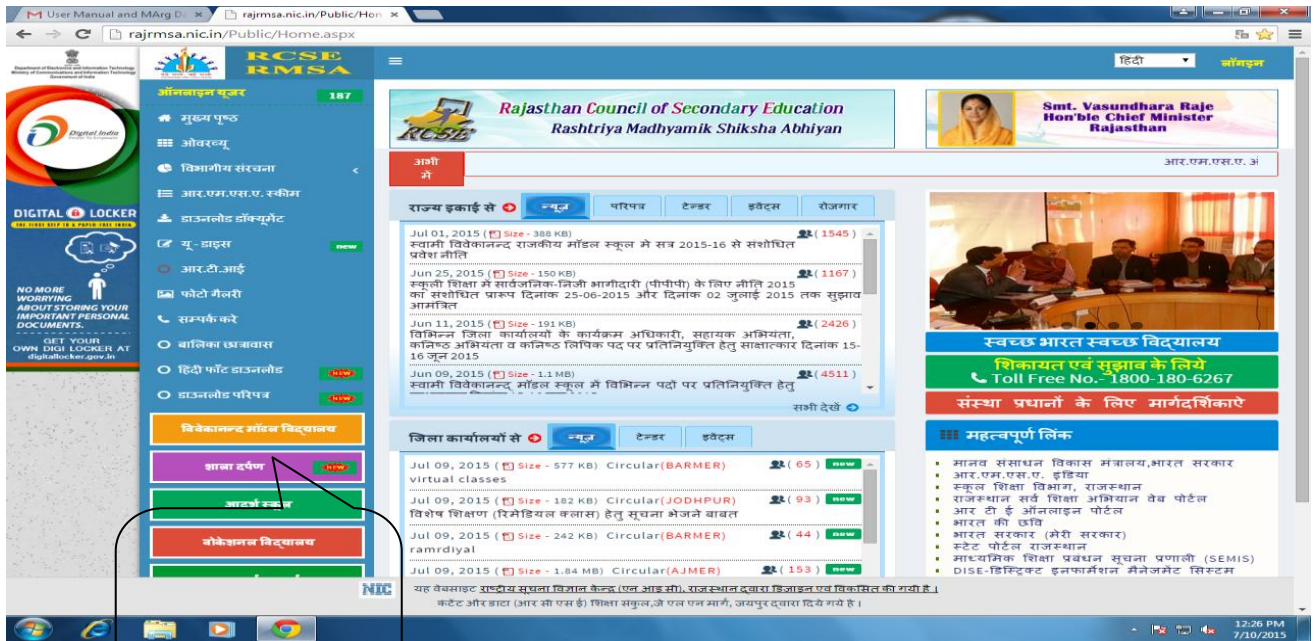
User Manual and MArg D ×
rajrmsa.nic.in/Public/Hon ×
rajrmsa.nic.in/Public/Home.aspx

RCSE RMSA

हिंदी
लॉगइन

ऑनलाइन यूजर 187
मुख्य पृष्ठ
ओवरव्यू
विभागीय संरचना
आर.एम.एस.ए. स्कीम
डाउनलोड डॉक्यूमेंट
यू - डाइस new
आर.टी.आई
फोटो गैलरी
सम्पर्क करे
बालिका छात्रावास
हिंदी फॉंट डाउनलोड NEW
डाउनलोड परिपत्र NEW
विवेकानन्द मॉडल विद्यालय
शाला दर्पण NEW
आदर्श स्कूल
वोकेशनल विद्यालय

Digital India
DIGITAL LOCKER
NO MORE WORRYING ABOUT STORING YOUR IMPORTANT PERSONAL DOCUMENTS.
GET YOUR OWN DIGI LOCKER AT digitallocker.gov.in

Rajasthan Council of Secondary Education
Rashtriya Madhyamik Shiksha Abhiyan
Smt. Vasundhara Raje
Hon'ble Chief Minister
Rajasthan

अभी मे
आर.एम.एस.ए. अं

राज्य इकाई से
न्यूज़ | परिपत्र | टेन्डर | इवेंट्स | रोजगार

Jul 01, 2015 (Size - 388 KB) (1545)
स्वामी विवेकानन्द राजकीय मॉडल स्कूल मे सत्र 2015-16 से संशोधित प्रवेश नीति
Jun 25, 2015 (Size - 150 KB) (1167)
स्कूली शिक्षा में सार्वजनिक-निजी भागीदारी (पीपीपी) के लिए नीति 2015 का संशोधित प्रारूप दिनांक 25-06-2015 और दिनांक 02 जुलाई 2015 तक सुझाव आमंत्रित
Jun 11, 2015 (Size - 191 KB) (2426)
विभिन्न जिला कार्यालयों के कार्यक्रम अधिकारी, सहायक अभियंता, कनिष्ठ अभियंता व कनिष्ठ लिपिक पद पर प्रतिनियुक्ति हेतु साक्षात्कार दिनांक 15-16 जून 2015
Jun 09, 2015 (Size - 1.1 MB) (4511)
स्वामी विवेकानन्द मॉडल स्कूल में विभिन्न पदों पर प्रतिनियुक्ति हेतु
सभी देखे

जिला कार्यालयों से
न्यूज़ | टेन्डर | इवेंट्स

Jul 09, 2015 (Size - 577 KB) Circular(BARMER) (65) new
virtual classes
Jul 09, 2015 (Size - 182 KB) Circular(JODHPUR) (93) new
विशेष शिक्षण (रिमेडियल क्लास) हेतु सूचना भेजने बाबत
Jul 09, 2015 (Size - 242 KB) Circular(BARMER) (44) new
ramrdiyal
Jul 09, 2015 (Size - 1.84 MB) Circular(AJMER) (153) new

स्वच्छ भारत स्वच्छ विद्यालय
शिकायत एवं सुझाव के लिये
Toll Free No.- 1800-180-6267
संस्था प्रधानों के लिए मार्गदर्शिकाऐ

महत्वपूर्ण लिंक
मानव संसाधन विकास मंत्रालय,भारत सरकार
आर.एम.एस.ए. इंडिया
स्कूल शिक्षा विभाग, राजस्थान
राजस्थान सर्व शिक्षा अभियान वेब पोर्टल
आर टी ई ऑनलाइन पोर्टल
भारत की छवि
भारत सरकार (मेरी सरकार)
स्टेट पोर्टल राजस्थान
माध्यमिक शिक्षा प्रबंधन सूचना प्रणाली (SEMIS)
DISE-डिस्ट्रिक्ट इनफार्मेशन मैनेजमेंट सिस्टम

NIC
यह वेबसाइट राष्ट्रीय सूचना विज्ञान केन्द्र (एन आइ सी), राजस्थान द्वारा डिज़ाइन एवं विकसित की गयी है।
कंटेंट और डाटा (आर सी एस ई) शिक्षा संकुल,जे एल एन मार्ग, जयपुर द्वारा दिये गये है।

12:26 PM
7/10/2015